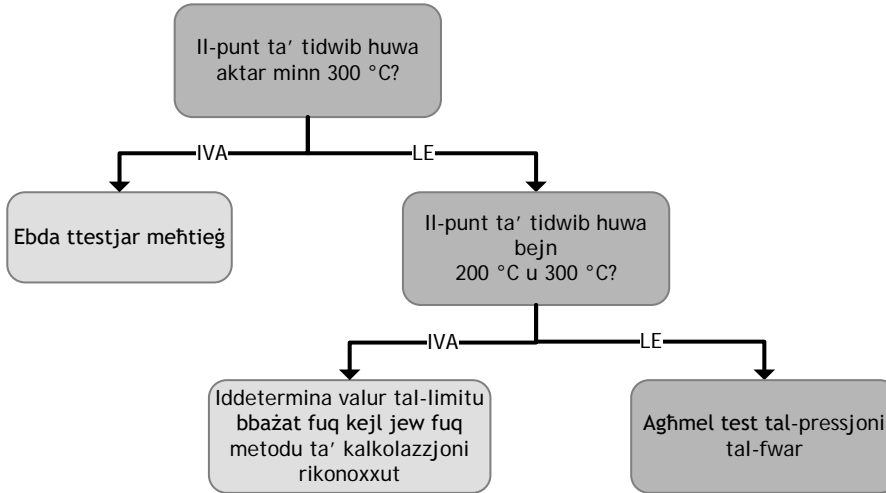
Il-punt ta′ tidwib huwa aktar minn 300 °C?

IVA

LE

Ebda ttestjar meħtieġ

Il-punt ta′ tidwib huwa bejn 200 °C u 300 °C?

IVA

LE

Iddetermina valur tal-limitu bbażat fuq kejl jew fuq metodu ta′ kalkolazzjoni rikonoxxut

Agħmel test tal-pressjoni tal-fwar